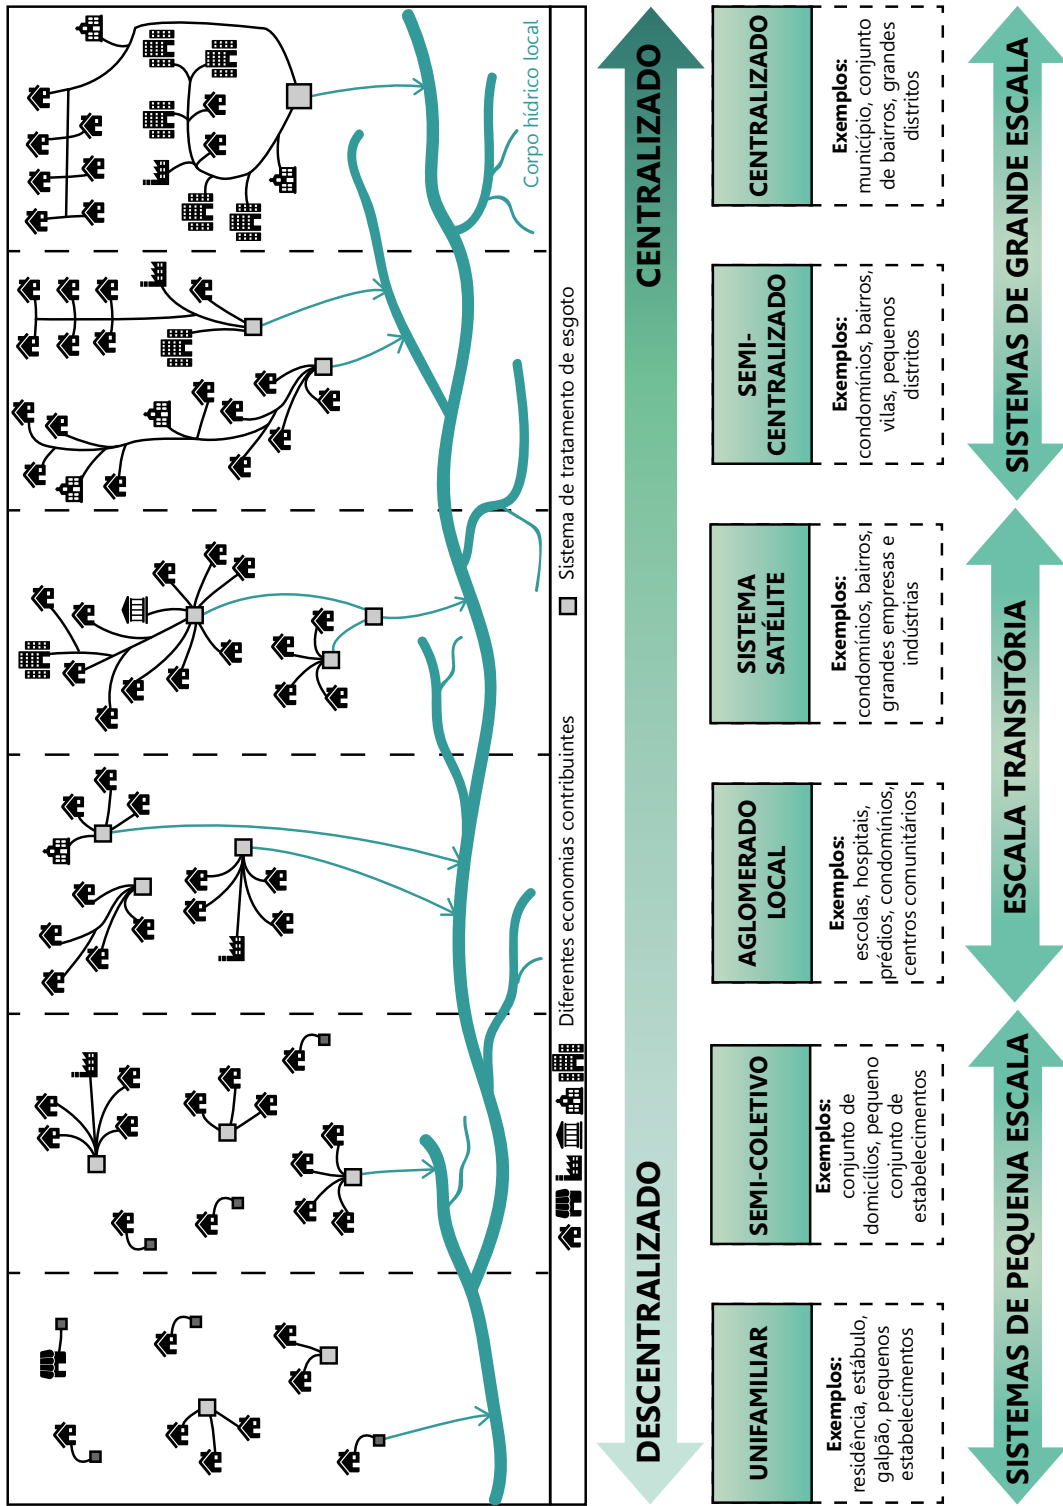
Corpo hídrico local

Diferentes economias contribuintes

Sistema de tratamento de esgoto

DESCENTRALIZADO

CENTRALIZADO

UNIFAMILIAR

Exemplos: residência, estábulo, galpão, pequenos estabelecimentos

SEMI-COLETIVO

Exemplos: conjunto de domicílios, pequeno conjunto de estabelecimentos

AGLOMERADO LOCAL

Exemplos: escolas, hospitais, prédios, condomínios, centros comunitários

SISTEMA SATÉLITE

Exemplos: condomínios, bairros, grandes empresas e indústrias

SEMI-CENTRALIZADO

Exemplos: condomínios, bairros, vilas, pequenos distritos

CENTRALIZADO

Exemplos: município, conjunto de bairros, grandes distritos

SISTEMAS DE PEQUENA ESCALA

ESCALA TRANSITÓRIA

SISTEMAS DE GRANDE ESCALA